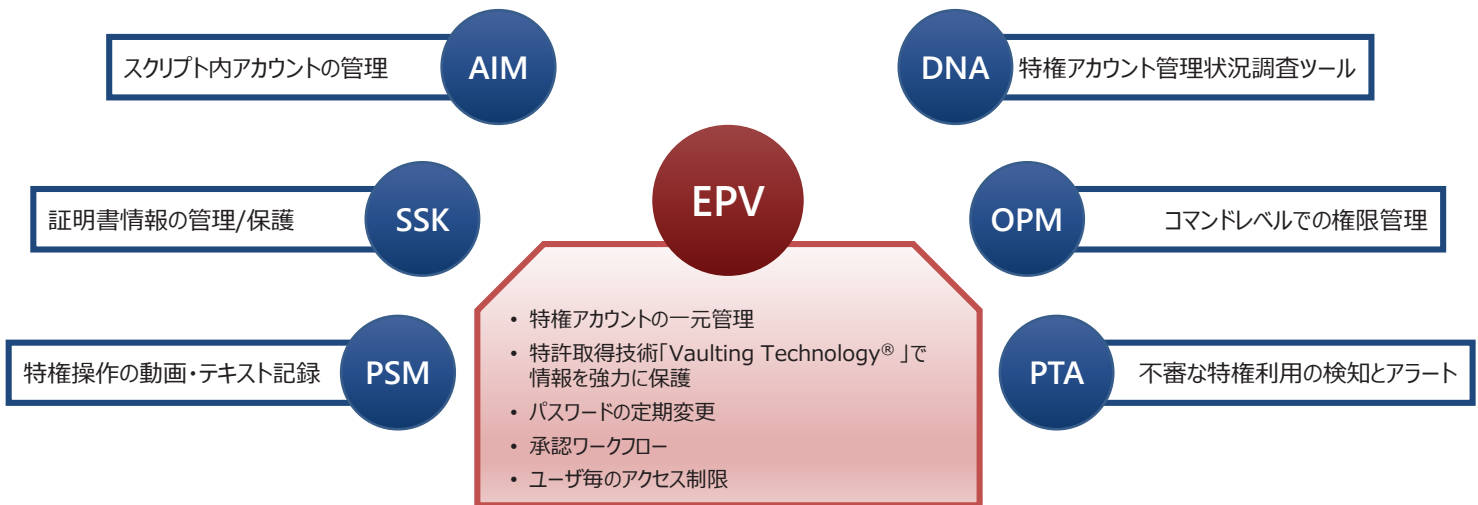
スクリプト内アカウントの管理 AIM

DNA 特権アカウント管理状況調査ツール

証明書情報の管理/保護 SSK

EPV

OPM コマンドレベルでの権限管理

特権操作の動画・テキスト記録 PSM

PTA 不審な特権利用の検知とアラート

• 特権アカウントの一元管理
• 特許取得技術「Vaulting Technology®」で情報を強力に保護
• パスワードの定期変更
• 承認ワークフロー
• ユーザ毎のアクセス制限